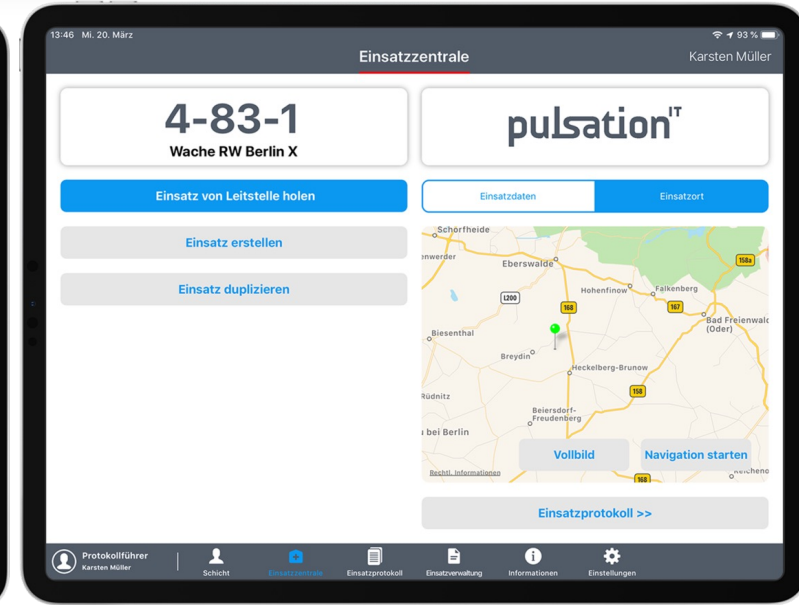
13:46 Mi. 20. März

93 %

Einsatzzentrale

Karsten Müller

4-83-1
Wache RW Berlin X

pulsation IT

Einsatz von Leitstelle holen

Einsatz erstellen

Einsatz duplizieren

Einsatzdaten

Einsatzort

Schorfheide
enwerder
Eberswalde
L200
158a
Hohenfinow
Falkenberg
168
167
Biesenthal
Bad Freienwalde (Oder)
Breydin
Heckelberg-Brunow
158
Rüdnitz
Beiersdorf-Freudenberg
bei Berlin
Rechtl. Informationen
168
Vollbild
Navigation starten

Einsatzprotokoll >>

Protokollführer
Karsten Müller

Schicht

Einsatzzentrale

Einsatzprotokoll

Einsatzverwaltung

Informationen

Einstellungen